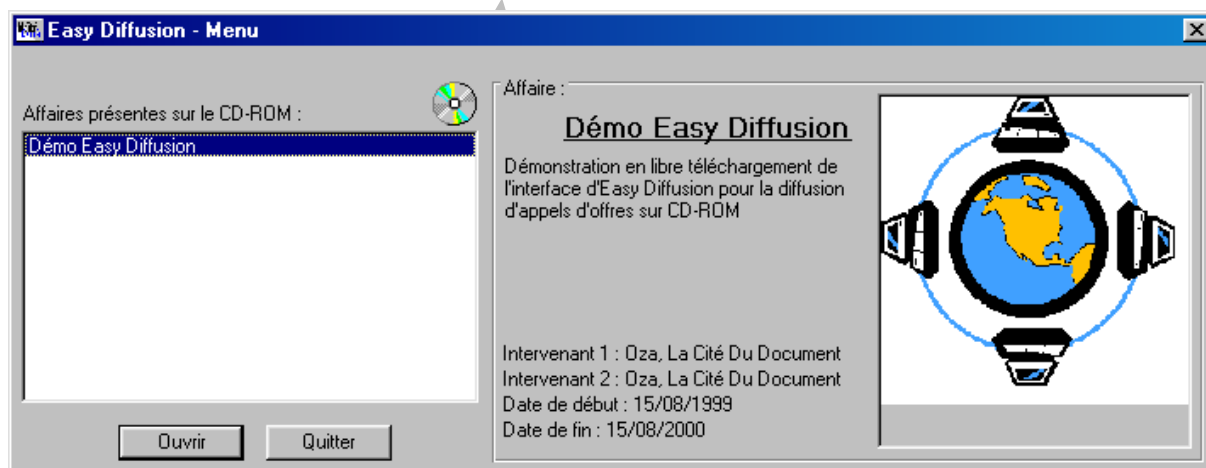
Easy Diffusion - Menu

Affaires présentes sur le CD-ROM :

Démo Easy Diffusion

Ouvrir

Quitter

Affaire :

Démo Easy Diffusion

Démonstration en libre téléchargement de l'interface d'Easy Diffusion pour la diffusion d'appels d'offres sur CD-ROM

Intervenant 1 : Oza, La Cité Du Document
Intervenant 2 : Oza, La Cité Du Document
Date de début : 15/08/1999
Date de fin : 15/08/2000